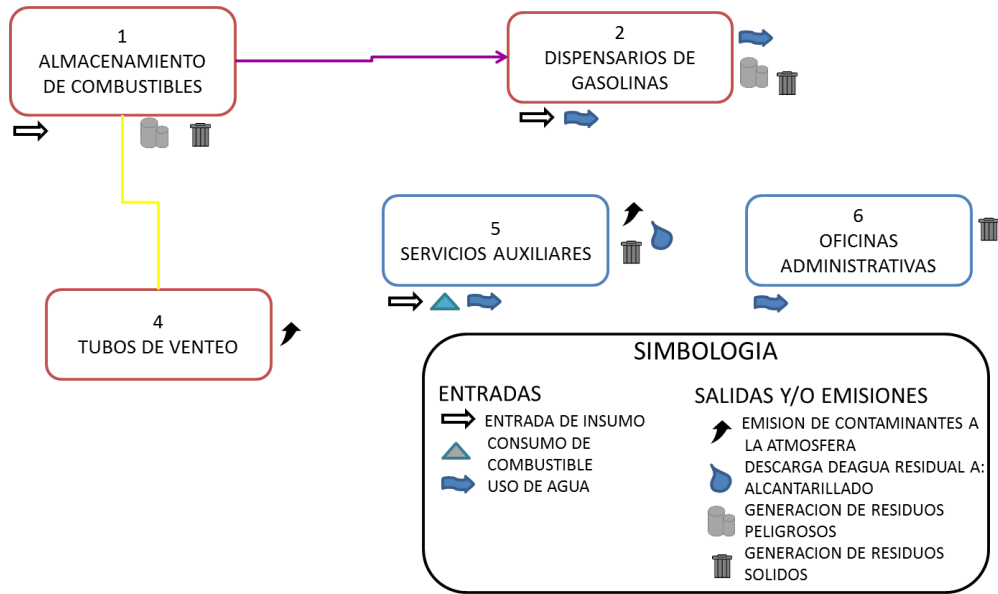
1
ALMACENAMIENTO DE COMBUSTIBLES

2
DISPENSARIOS DE GASOLINAS

5
SERVICIOS AUXILIARES

6
OFICINAS ADMINISTRATIVAS

4
TUBOS DE VENTEO

SIMBOLOGIA

ENTRADAS
ENTRADA DE INSUMO
CONSUMO DE COMBUSTIBLE
USO DE AGUA

SALIDAS Y/O EMISIONES
EMISION DE CONTAMINANTES A LA ATMOSFERA
DESCARGA DEAGUA RESIDUAL A: ALCANTARILLADO
GENERACION DE RESIDUOS PELIGROSOS
GENERACION DE RESIDUOS SOLIDOS